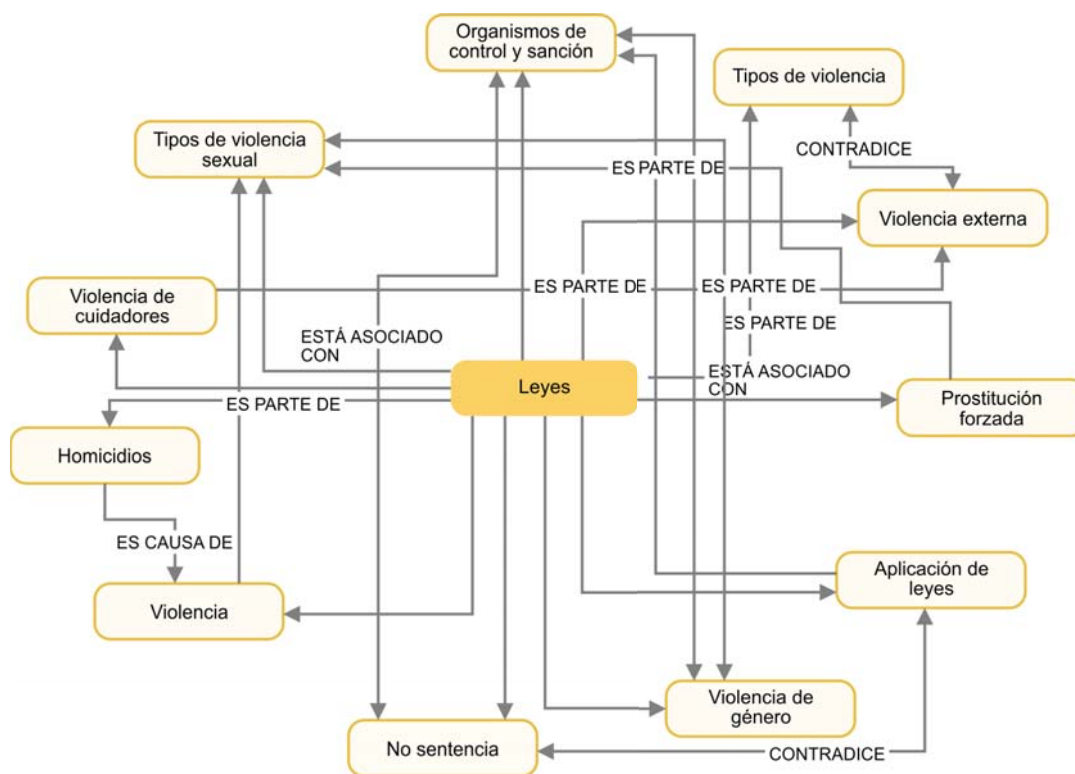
Organismos de control y sanción

Tipos de violencia

Tipos de violencia sexual

CONTRADICE

ES PARTE DE

Violencia externa

Violencia de cuidadores

ES PARTE DE

ES PARTE DE

ES PARTE DE

ESTÁ ASOCIADO CON

Leyes

ESTÁ ASOCIADO CON

ES PARTE DE

Prostitución forzada

Homicidios

ES CAUSA DE

Aplicación de leyes

Violencia

Violencia de género

No sentencia

CONTRADICE